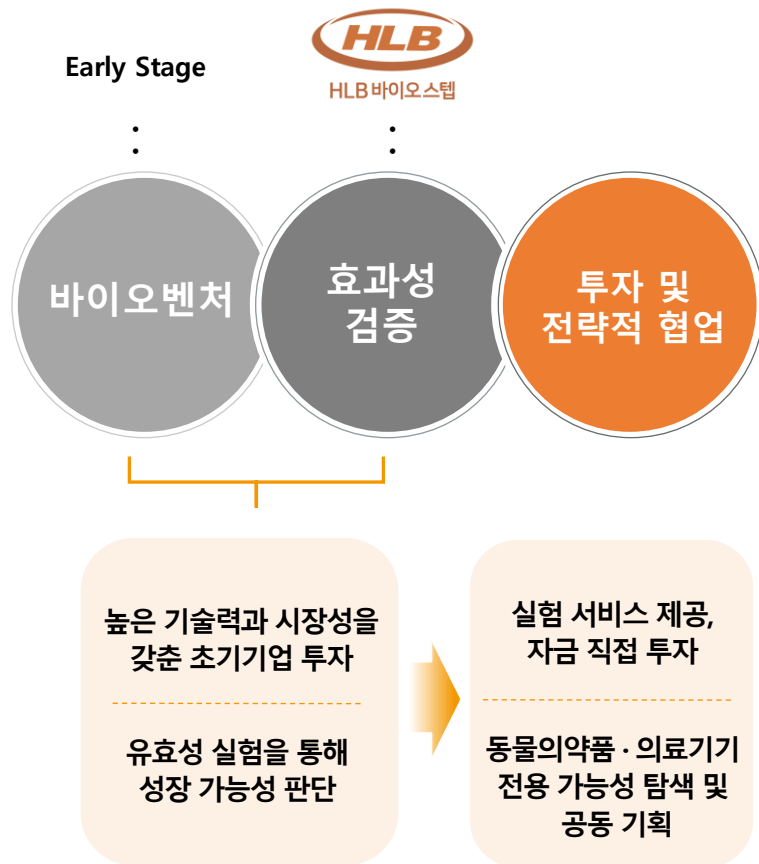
HLB
HLB바이오스텝

Early Stage

:

:

바이오벤처

효과성 검증

투자 및 전략적 협업

높은 기술력과 시장성을 갖춘 초기기업 투자

유효성 실험을 통해 성장 가능성 판단

실험 서비스 제공, 자금 직접 투자

동물의약품 · 의료기기 전용 가능성 탐색 및 공동 기획